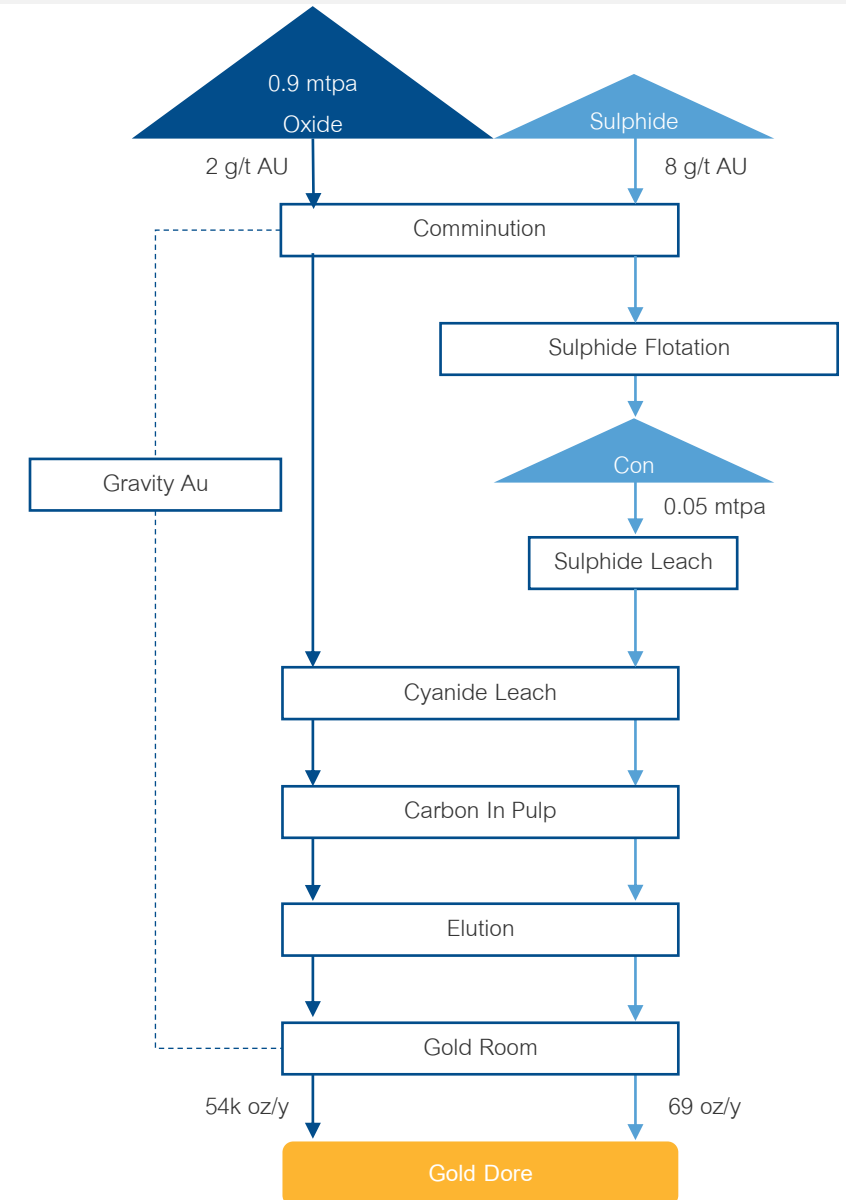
0.9 mtpa
Oxide

Sulphide

2 g/t AU

8 g/t AU

Comminution

Sulphide Flotation

Con

0.05 mtpa

Gravity Au

Sulphide Leach

Cyanide Leach

Carbon In Pulp

Elution

Gold Room

54k oz/y

69 oz/y

Gold Dore